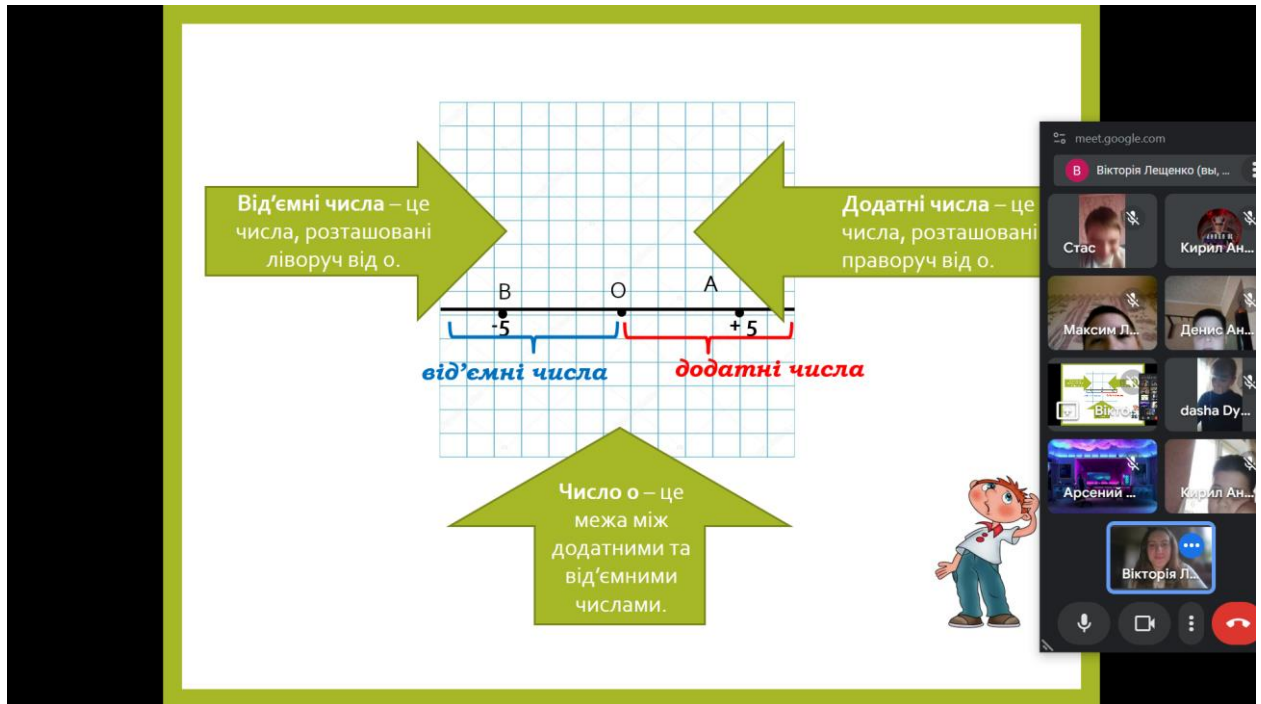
Від'ємні числа – це числа, розташовані ліворуч від о.

Додатні числа – це числа, розташовані праворуч від о.

B O A

-5 +5

від'ємні числа

додатні числа

Число о – це межа між додатними та від'ємними числами.

meet.google.com

В Вікторія Лещенко (вы, ...

Стас

Кирил Ан...

Максим Л...

Денис Ан...

Вікто...

dasha Dy...

Арсений ...

Кирил Ан...

Вікторія Л...